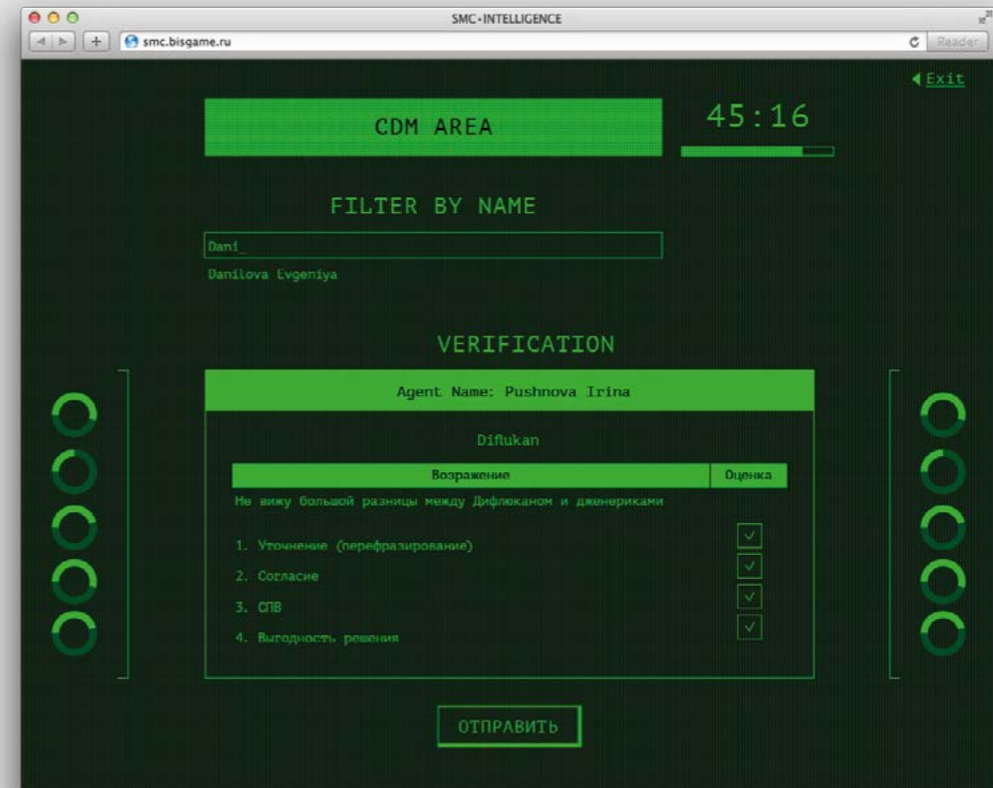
SMC-INTELLIGENCE

smc.bisgame.ru

Reader

Exit

CDM AREA

45:16

FILTER BY NAME

Dani_

Danilova Evgeniya

VERIFICATION

Agent Name: Pushnova Irina

Diflukan

| Возражение | Оценка |
|---|---|
| Не вижу большой разницы между Дифлюканом и дженериками | |
| 1. Уточнение (перефразирование) | ✓ |
| 2. Согласие | ✓ |
| 3. СПВ | ✓ |
| 4. Выгодность решения | ✓ |

ОТПРАВИТЬ